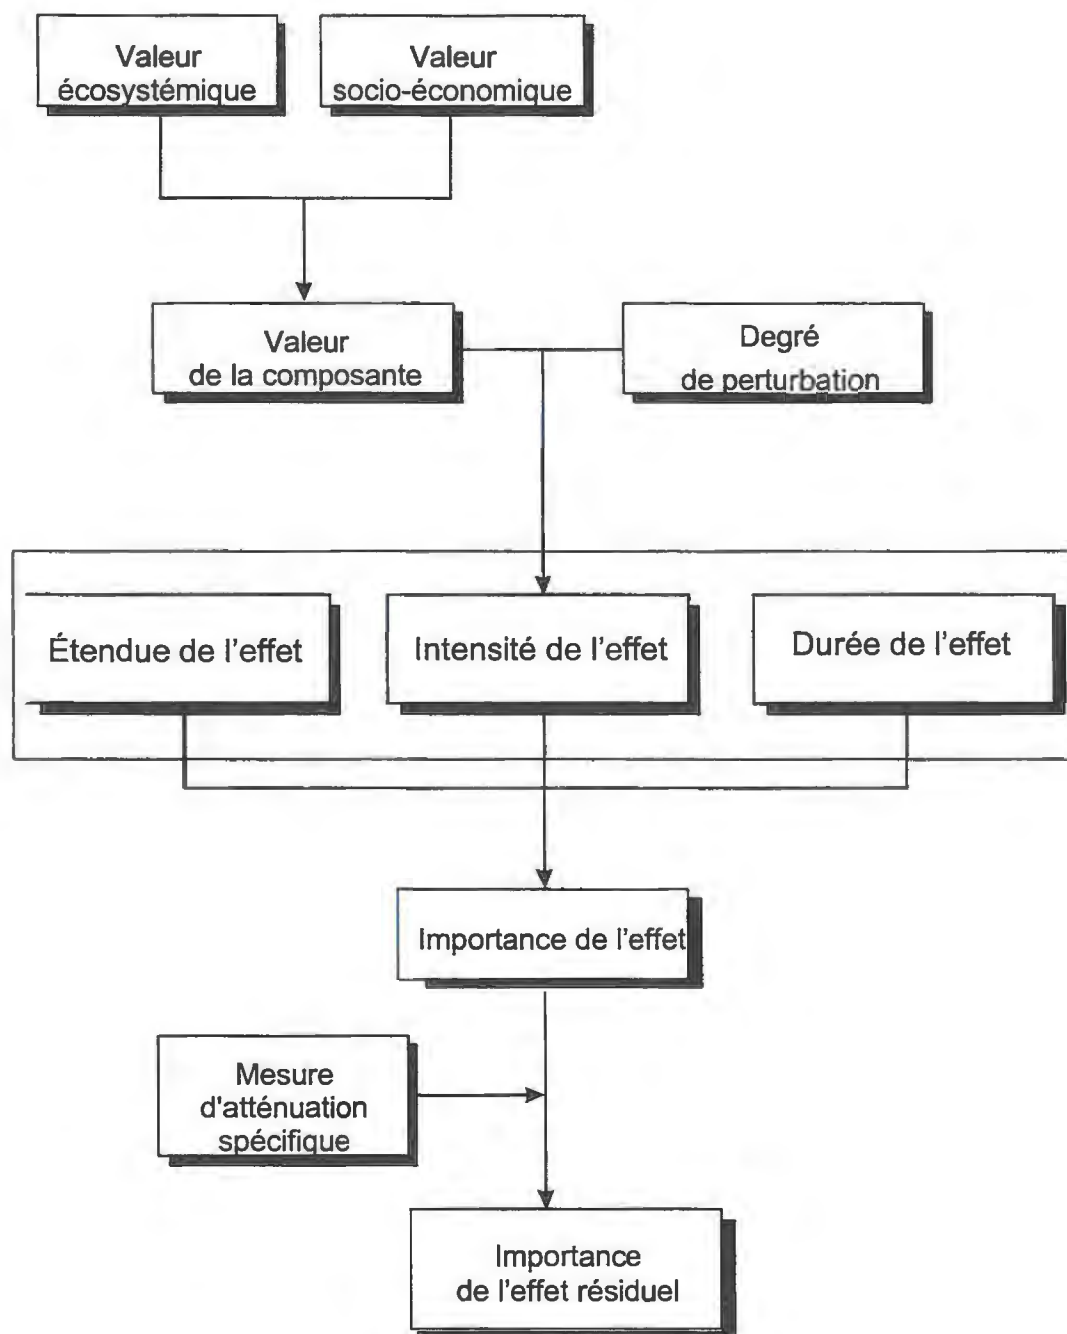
Valeur écosystémique

Valeur socio-économique

Valeur de la composante

Degré de perturbation

Étendue de l'effet

Intensité de l'effet

Durée de l'effet

Importance de l'effet

Mesure d'atténuation spécifique

Importance de l'effet résiduel